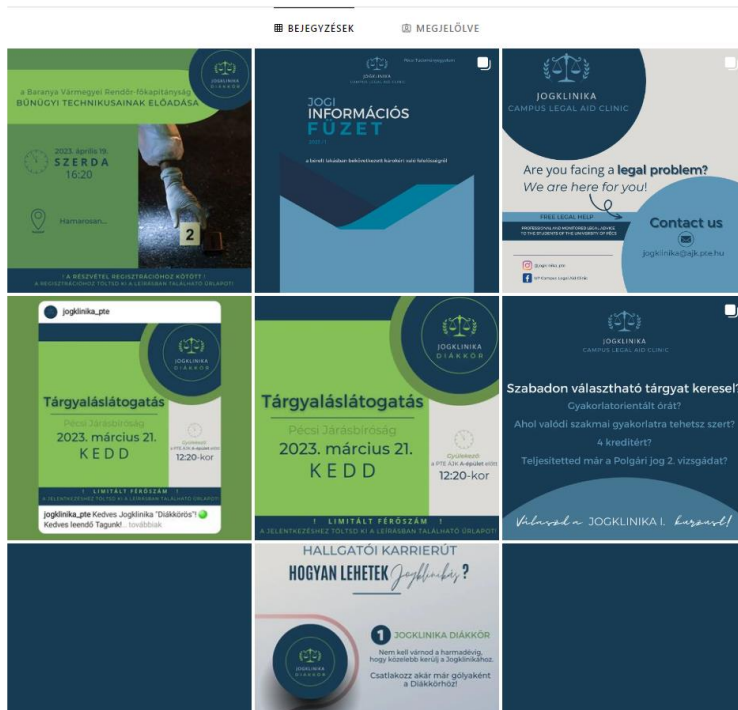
BEJEGYZÉSEK MEGJELÖLVE

JOGKLINIKA DIÁKKÖR
a Baranya Vármegyei Rendőr-főkapitányság BŰNÜGYI TECHNIKUSAINAK ELŐADÁSA
2023. április 19. SZERDA 16:20
Hamarosan...
2
! A RÉSZVÉTEL REGISZTRÁCIÓHOZ KÖTÖTT !
A REGISZTRÁCIÓHOZ TÖLTSD KI A LEÍRÁSBAN TALÁLHATÓ ŰRLAPOT!

JOGKLINIKA CAMPUS LEGAL AID CLINIC
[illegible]
JOGI INFORMÁCIÓS FÜZET
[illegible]
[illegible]

JOGKLINIKA CAMPUS LEGAL AID CLINIC
Are you facing a legal problem? We are here for you!
FREE LEGAL HELP
PROFESSIONAL AND MONITORED LEGAL ADVICE TO THE STUDENTS OF THE UNIVERSITY OF PÉCS
Contact us
jogklinika@ajk.pte.hu
@jogklinika_pte
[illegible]

jogklinika_pte
JOGKLINIKA DIÁKKÖR
Tárgyaláslátogatás
Pécsi Járásbíróság
2023. március 21. KEDD
Gyülekező a PTE ÁJK A-épület előtt
12:20-kor
! LIMITÁLT FÉRŐSZÁM !
A JELENTKEZÉSHEZ TÖLTSD KI A LEÍRÁSBAN TALÁLHATÓ ŰRLAPOT!
jogklinika_pte Kedves Jogklinika "Diákkörös"! Kedves leendő Tagunk! ... továbbiak

JOGKLINIKA DIÁKKÖR
Tárgyaláslátogatás
Pécsi Járásbíróság
2023. március 21. KEDD
Gyülekező a PTE ÁJK A-épület előtt
12:20-kor
! LIMITÁLT FÉRŐSZÁM !
A JELENTKEZÉSHEZ TÖLTSD KI A LEÍRÁSBAN TALÁLHATÓ ŰRLAPOT!

JOGKLINIKA CAMPUS LEGAL AID CLINIC
Szabadon választható tárgyat keresel?
Gyakorlatorientált órát?
Ahol valódi szakmai gyakorlatra tehetsz szert?
4 kreditért?
Teljesítetted már a Polgári jog 2. vizsgádat?
Válaszd a JOGKLINIKA I. kurzust!

HALLGATÓI KARRIERÚT
HOGYAN LEHETEK Jogklinikás?
JOGKLINIKA DIÁKKÖR
1 JOGKLINIKA DIÁKKÖR
Nem kell várnod a harmadévig, hogy közelebb kerülj a Jogklinikához.
Csatlakozz akár már gólyaként a Diákkörhöz!